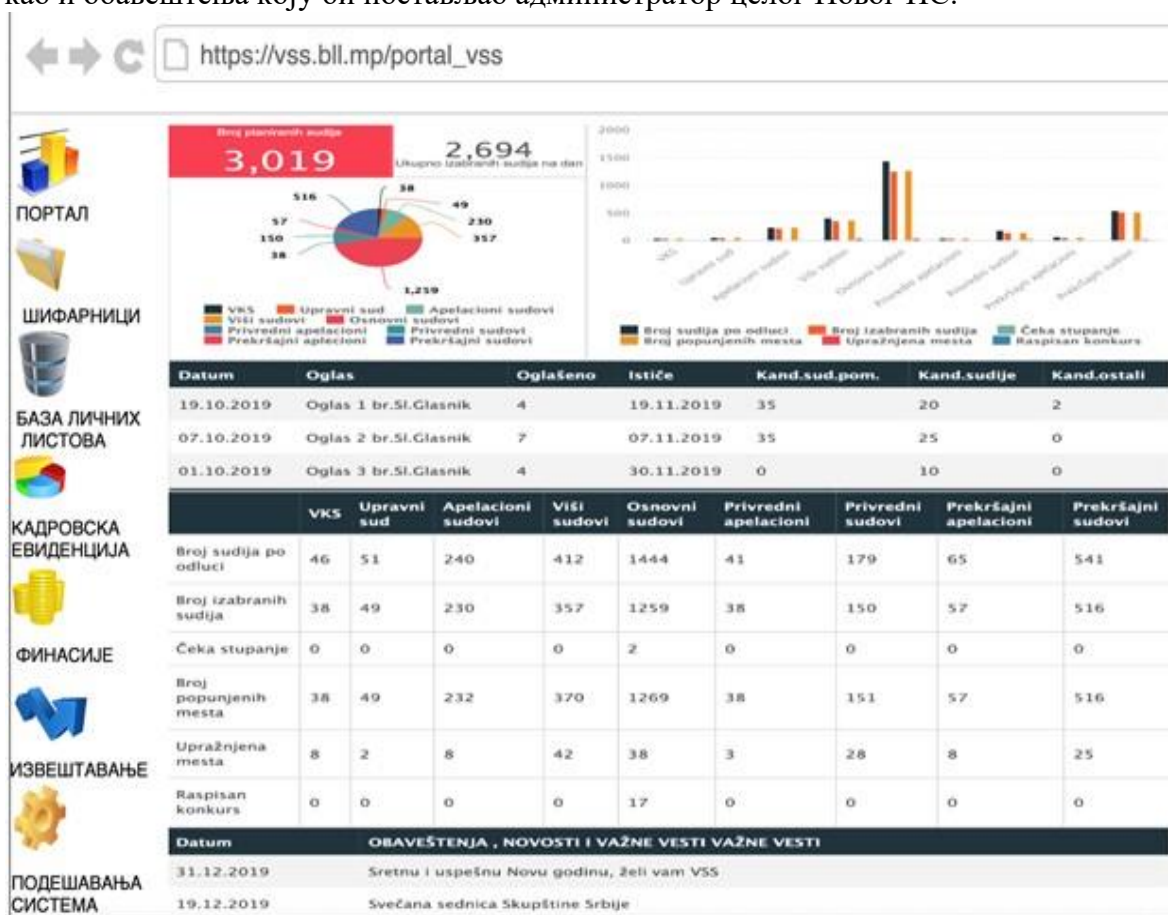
као и обавештења коју би постављао администратор целог Новог ИС.

https://vss.bll.mp/portal_vss

ПОРТАЛ

ШИФАРНИЦИ

БАЗА ЛИЧНИХ ЛИСТОВА

КАДРОВСКА ЕВИДЕНЦИЈА

ФИНАСИЈЕ

ИЗВЕШТАВАЊЕ

ПОДЕШАВАЊА СИСТЕМА

Broj planiranih sudija
3,019

2,694
Ukupno izabranih sudija na dan

516
57
150
38
38
49
230
357
1,259

VKS, Upravni sud, Apelacioni sudovi, Viši sudovi, Osnovni sudovi, Privredni apelacioni, Privredni sudovi, Prekršajni aplecioni, Prekršajni sudovi

2000
1500
1000
500
0

VKS, Upravni sud, Apelacioni sudovi, Viši sudovi, Osnovni sudovi, Privredni apelacioni, Privredni sudovi, Prekršajni apelacioni, Prekršajni sudovi

Broj sudija po odluci, Broj izabranih sudija, Čeka stupanje, Broj popunjenih mesta, Upražnjena mesta, Raspisan konkurs

| Datum | Oglas | Oglašeno | Ističe | Kand.sud.pom. | Kand.sudije | Kand.ostali |
|---|---|---|---|---|---|---|
| 19.10.2019 | Oglas 1 br.Sl.Glasnik | 4 | 19.11.2019 | 35 | 20 | 2 |
| 07.10.2019 | Oglas 2 br.Sl.Glasnik | 7 | 07.11.2019 | 35 | 25 | 0 |
| 01.10.2019 | Oglas 3 br.Sl.Glasnik | 4 | 30.11.2019 | 0 | 10 | 0 |

| | VKS | Upravni sud | Apelacioni sudovi | Viši sudovi | Osnovni sudovi | Privredni apelacioni | Privredni sudovi | Prekršajni apelacioni | Prekršajni sudovi |
|---|---|---|---|---|---|---|---|---|---|
| Broj sudija po odluci | 46 | 51 | 240 | 412 | 1444 | 41 | 179 | 65 | 541 |
| Broj izabranih sudija | 38 | 49 | 230 | 357 | 1259 | 38 | 150 | 57 | 516 |
| Čeka stupanje | 0 | 0 | 0 | 0 | 2 | 0 | 0 | 0 | 0 |
| Broj popunjenih mesta | 38 | 49 | 232 | 370 | 1269 | 38 | 151 | 57 | 516 |
| Upražnjena mesta | 8 | 2 | 8 | 42 | 38 | 3 | 28 | 8 | 25 |
| Raspisan konkurs | 0 | 0 | 0 | 0 | 17 | 0 | 0 | 0 | 0 |

| Datum | OBAVEŠTENJA , NOVOSTI I VAŽNE VESTI VAŽNE VESTI |
|---|---|
| 31.12.2019 | Sretnu i uspešnu Novu godinu, želi vam VSS |
| 19.12.2019 | Svečana sednica Skupštine Srbije |